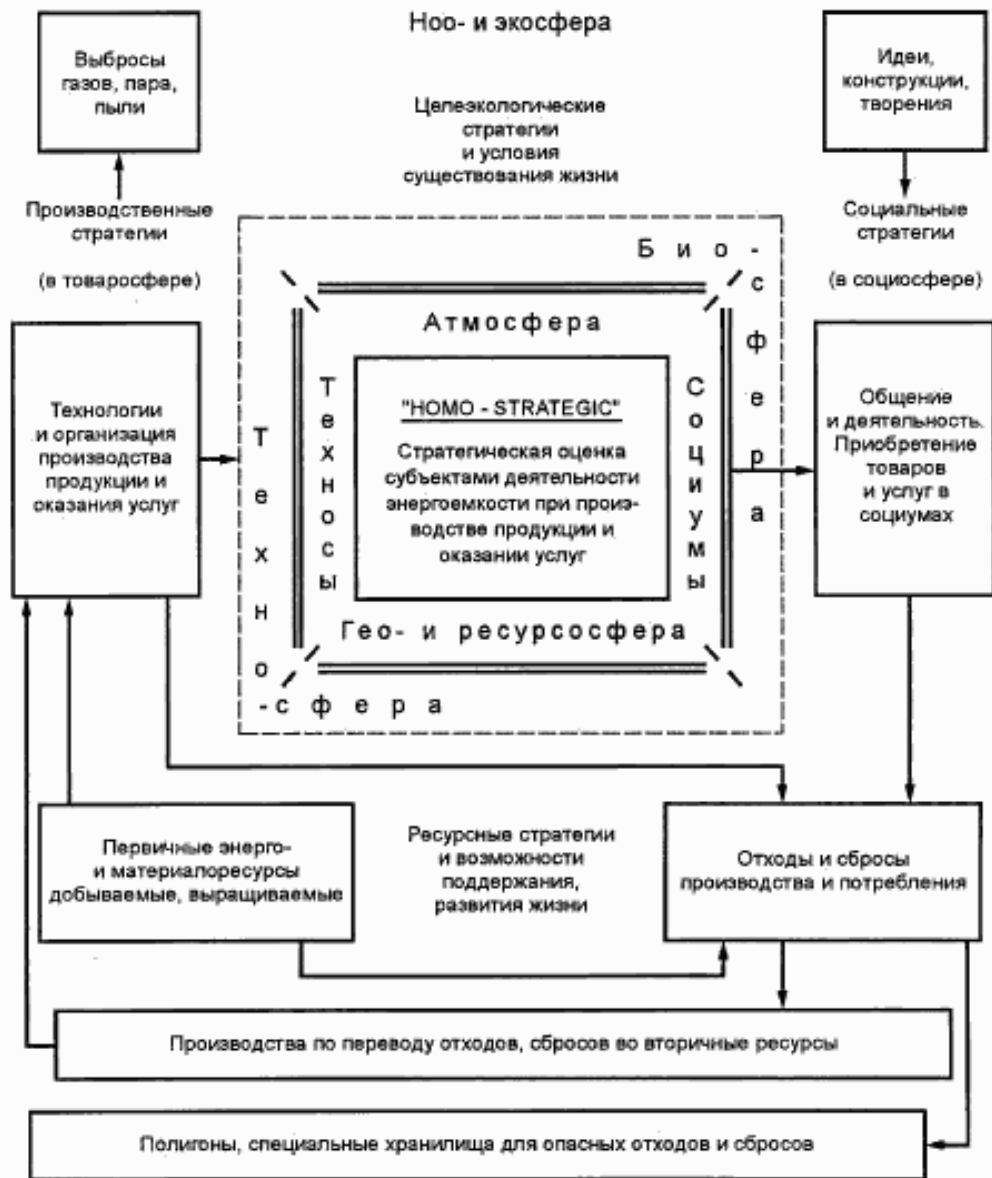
Ноо- и экосфера

Выбросы газов, пара, пыли

Идеи, конструкции, творения

Целеэкологические стратегии и условия существования жизни

Производственные стратегии

(в товаросфере)

Социальные стратегии

(в социосфере)

Био-сфера

Атмосфера

Технологии и организация производства продукции и оказания услуг

Техно-сфера

Техносы

"HOMO - STRATEGIC"

Стратегическая оценка субъектами деятельности энергоемкости при производстве продукции и оказании услуг

Социумы

Общение и деятельность. Приобретение товаров и услуг в социумах

Гео- и ресурсосфера

Первичные энерго- и материалоресурсы добываемые, выращиваемые

Ресурсные стратегии и возможности поддержания, развития жизни

Отходы и сбросы производства и потребления

Производства по переводу отходов, сбросов во вторичные ресурсы

Полигоны, специальные хранилища для опасных отходов и сбросов